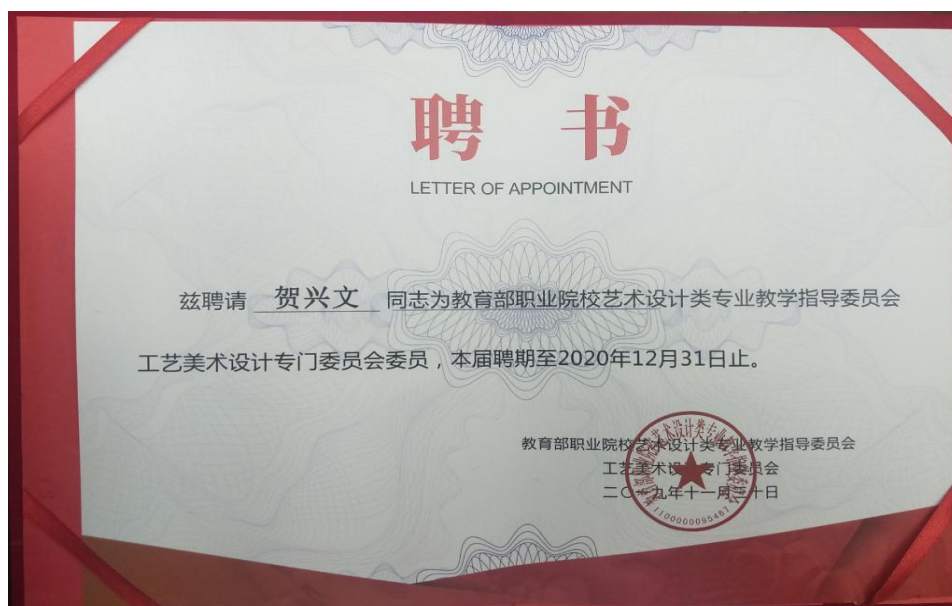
聘　书

LETTER OF APPOINTMENT

兹聘请 贺兴文 同志为教育部职业院校艺术设计类专业教学指导委员会工艺美术设计专门委员会委员，本届聘期至2020年12月31日止。

教育部职业院校艺术设计类专业教学指导委员会
工艺美术设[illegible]专门委员会
二〇一九年十一月三十日

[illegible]艺术设计类专业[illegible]
1100000095467